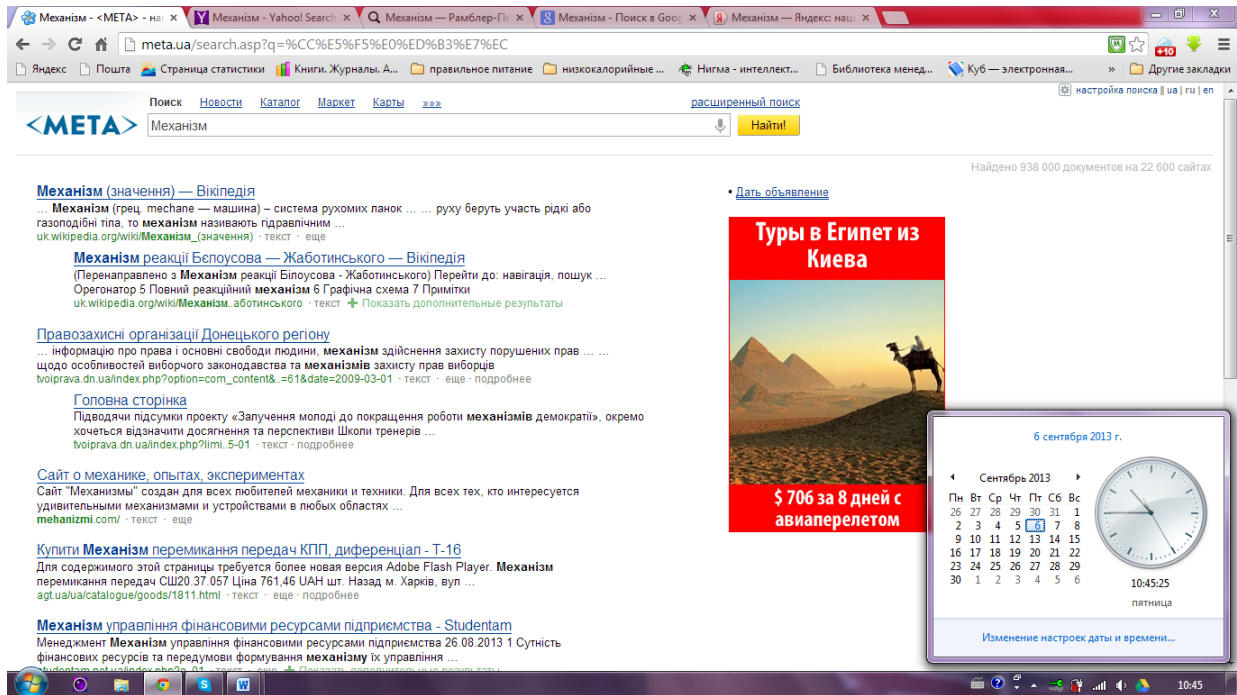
Механізм - <META> - на ✕ | Механізм - Yahoo! Search ✕ | Механізм — Рамблер-По ✕ | Механізм - Поиск в Goo ✕ | Механізм — Яндекс: на ✕

meta.ua/search.asp?q=%CC%E5%F5%E0%ED%B3%E7%EC

Яндекс | Пошта | Страница статистики | Книги. Журналы. А... | правильное питание | низкокалорийные ... | Нигма - интеллект... | Библиотека менед... | Куб — электронная... | » | Другие закладки

настройка поиска | ua | ru | en

<МЕТА>

Поиск Новости Каталог Маркет Карты »»» расширенный поиск

Механізм

Найти!

Найдено 938 000 документов на 22 600 сайтах

**Механізм** (значення) — Вікіпедія
... **Механізм** (грец. mechane — машина) – система рухомих ланок ... ... руху беруть участь рідкі або газоподібні тіла, то **механізм** називають гідравлічним ...
uk.wikipedia.org/wiki/Механізм_(значення) · текст · еще

**Механізм** реакції Белоусова — Жаботинського — Вікіпедія
(Перенаправлено з **Механізм** реакції Білоусова - Жаботинського) Перейти до: навігація, пошук ... Орегонатор 5 Повний реакційний **механізм** 6 Графічна схема 7 Примітки
uk.wikipedia.org/wiki/Механізм..аботинського · текст · Показать дополнительные результаты

Правозахисні організації Донецького регіону
... інформацію про права і основні свободи людини, **механізм** здійснення захисту порушених прав ... ... щодо особливостей виборчого законодавства та **механізмів** захисту прав виборців
tvoiprava.dn.ua/index.php?option=com_content&..=61&date=2009-03-01 · текст · еще · подробнее

Головна сторінка
Підводячи підсумки проекту «Залучення молоді до покращення роботи **механізмів** демократії», окремо хочеться відзначити досягнення та перспективи Школи тренерів ...
tvoiprava.dn.ua/index.php?limi..5-01 · текст · подробнее

Сайт о механике, опытах, экспериментах
Сайт "Механизмы" создан для всех любителей механики и техники. Для всех тех, кто интересуется удивительными механизмами и устройствами в любых областях ...
mehanizmi.com/ · текст · еще

Купити **Механізм** перемикання передач КПП, диференціал - Т-16
Для содержимого этой страницы требуется более новая версия Adobe Flash Player. **Механізм** перемикання передач СШ20.37.057 Ціна 761,46 UAH шт. Назад м. Харків, вул ...
agt.ua/ua/catalogue/goods/1811.html · текст · еще · подробнее

**Механізм** управління фінансовими ресурсами підприємства - Studentam
Менеджмент **Механізм** управління фінансовими ресурсами підприємства 26.08.2013 1 Сутність фінансових ресурсів та передумови формування **механізму** їх управління ...
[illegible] · Показать дополнительные результаты

• Дать объявление

Туры в Египет из Киева

$ 706 за 8 дней с авиаперелетом

6 сентября 2013 г.

Сентябрь 2013

| Пн | Вт | Ср | Чт | Пт | Сб | Вс |
|---|---|---|---|---|---|---|
| 26 | 27 | 28 | 29 | 30 | 31 | 1 |
| 2 | 3 | 4 | 5 | 6 | 7 | 8 |
| 9 | 10 | 11 | 12 | 13 | 14 | 15 |
| 16 | 17 | 18 | 19 | 20 | 21 | 22 |
| 23 | 24 | 25 | 26 | 27 | 28 | 29 |
| 30 | 1 | 2 | 3 | 4 | 5 | 6 |

10:45:25
пятница

Изменение настроек даты и времени...

10:45